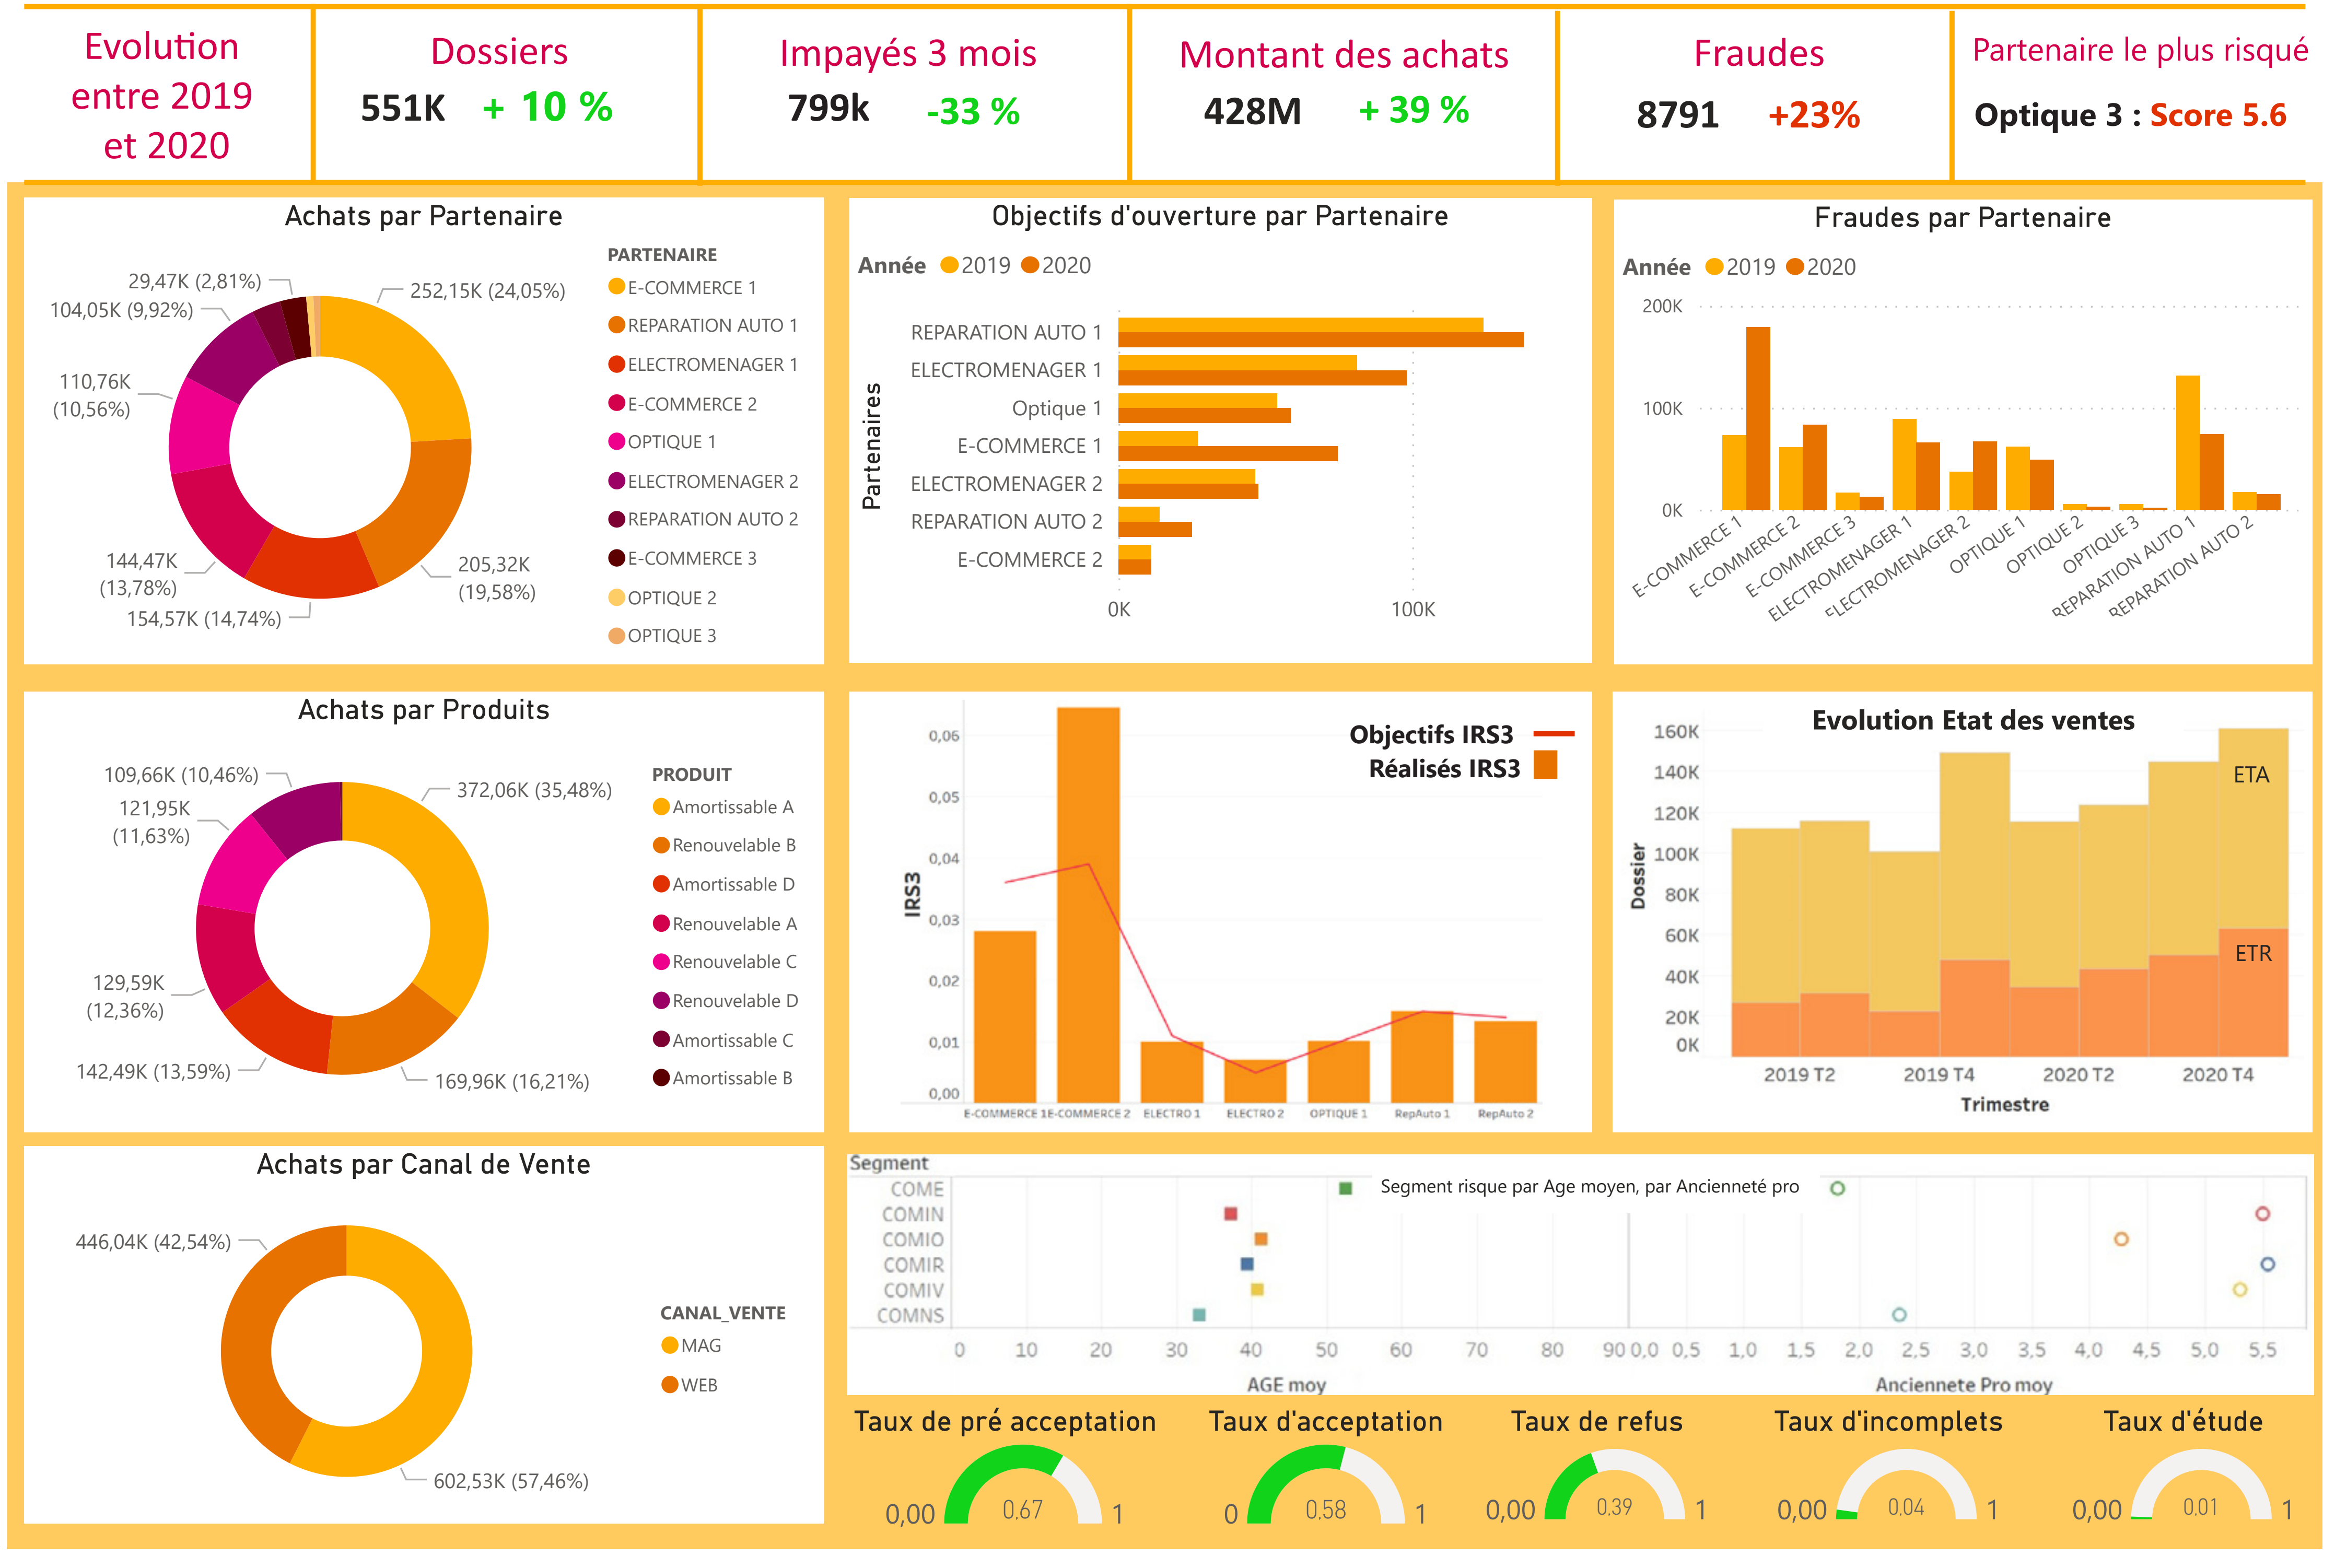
Evolution entre 2019 et 2020

Dossiers
551K + 10 %

Impayés 3 mois
799k -33 %

Montant des achats
428M + 39 %

Fraudes
8791 +23%

Partenaire le plus risqué
Optique 3 : Score 5.6

Achats par Partenaire

29,47K (2,81%)
104,05K (9,92%)
110,76K (10,56%)
144,47K (13,78%)
154,57K (14,74%)
205,32K (19,58%)
252,15K (24,05%)

PARTENAIRE
E-COMMERCE 1
REPARATION AUTO 1
ELECTROMENAGER 1
E-COMMERCE 2
OPTIQUE 1
ELECTROMENAGER 2
REPARATION AUTO 2
E-COMMERCE 3
OPTIQUE 2
OPTIQUE 3

Objectifs d'ouverture par Partenaire
Année 2019 2020
Partenaires
REPARATION AUTO 1
ELECTROMENAGER 1
Optique 1
E-COMMERCE 1
ELECTROMENAGER 2
REPARATION AUTO 2
E-COMMERCE 2
0K
100K

Fraudes par Partenaire
Année 2019 2020
200K
100K
0K
E-COMMERCE 1
E-COMMERCE 2
E-COMMERCE 3
ELECTROMENAGER 1
ELECTROMENAGER 2
OPTIQUE 1
OPTIQUE 2
OPTIQUE 3
REPARATION AUTO 1
REPARATION AUTO 2

Achats par Produits

109,66K (10,46%)
121,95K (11,63%)
129,59K (12,36%)
142,49K (13,59%)
169,96K (16,21%)
372,06K (35,48%)

PRODUIT
Amortissable A
Renouvelable B
Amortissable D
Renouvelable A
Renouvelable C
Renouvelable D
Amortissable C
Amortissable B

Objectifs IRS3
Réalisés IRS3
IRS3
0,06
0,05
0,04
0,03
0,02
0,01
0,00
E-COMMERCE 1
E-COMMERCE 2
ELECTRO 1
ELECTRO 2
OPTIQUE 1
RepAuto 1
RepAuto 2

Evolution Etat des ventes
160K
140K
120K
100K
80K
60K
40K
20K
0K
Dossier
ETA
ETR
2019 T2
2019 T4
2020 T2
2020 T4
Trimestre

Achats par Canal de Vente

446,04K (42,54%)
602,53K (57,46%)

CANAL_VENTE
MAG
WEB

Segment
Segment risque par Age moyen, par Ancienneté pro
COME
COMIN
COMIO
COMIR
COMIV
COMNS
0 10 20 30 40 50 60 70 80 90
AGE moy
0,0 0,5 1,0 1,5 2,0 2,5 3,0 3,5 4,0 4,5 5,0 5,5
Anciennete Pro moy

Taux de pré acceptation
0,00 0,67 1

Taux d'acceptation
0 0,58 1

Taux de refus
0,00 0,39 1

Taux d'incomplets
0,00 0,04 1

Taux d'étude
0,00 0,01 1